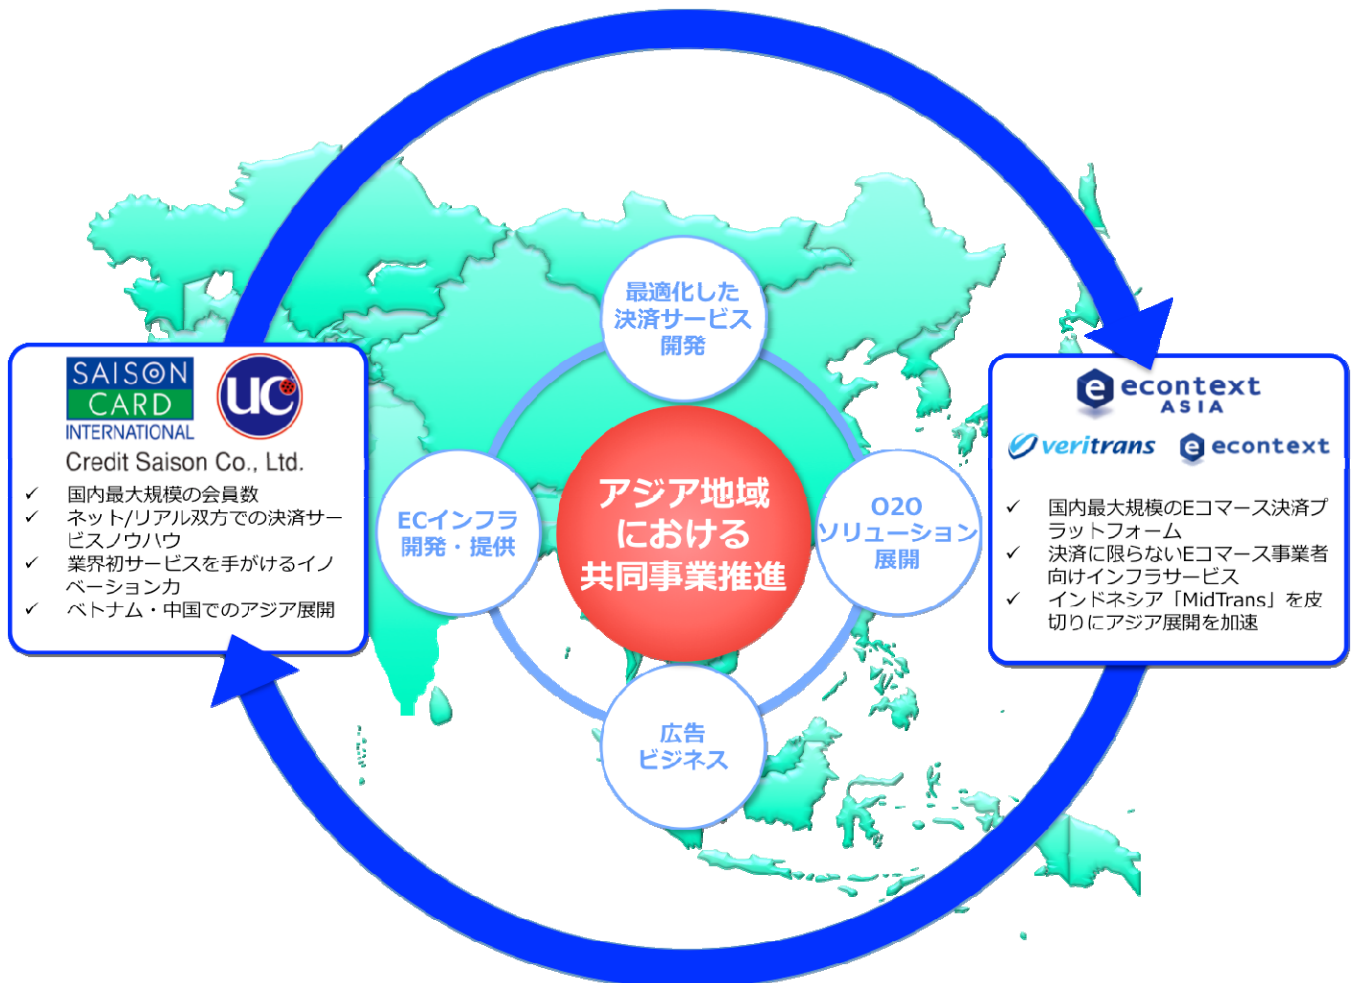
SAISON CARD INTERNATIONAL

UC

Credit Saison Co., Ltd.

✓ 国内最大規模の会員数
✓ ネット/リアル双方での決済サービスノウハウ
✓ 業界初サービスを手がけるイノベーション力
✓ ベトナム・中国でのアジア展開

最適化した決済サービス開発

ECインフラ開発・提供

アジア地域における共同事業推進

O2O ソリューション展開

広告ビジネス

econtext ASIA

veritrans

econtext

✓ 国内最大規模のEコマース決済プラットフォーム
✓ 決済に限らないEコマース事業者向けインフラサービス
✓ インドネシア「MidTrans」を皮切りにアジア展開を加速